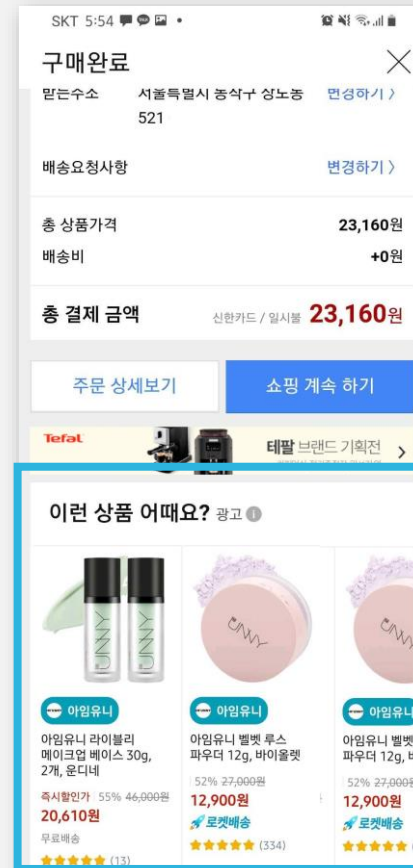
SKT 5:54

구매완료

받는주소 서울특별시 동작구 상도동 521 변경하기 〉

배송요청사항 변경하기 〉

총 상품가격 23,160원

배송비 +0원

총 결제 금액 신한카드 / 일시불 23,160원

주문 상세보기

쇼핑 계속 하기

Tefal

테팔 브랜드 기획전 〉

이런 상품 어때요? 광고

UNNY UNNY

아임유니

아임유니 라이블리 메이크업 베이스 30g, 2개, 운디네

즉시할인가 55% ~~46,000원~~

20,610원

무료배송

★★★★★ (13)

UNNY

아임유니

아임유니 벨벳 루스 파우더 12g, 바이올렛

52% ~~27,000원~~

12,900원

로켓배송

★★★★★ (334)

UNNY

아임유니

아임유니 벨벳 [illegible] 파우더 12g, 바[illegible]

52% ~~27,000원~~

12,900원

로켓배송

★★★★★